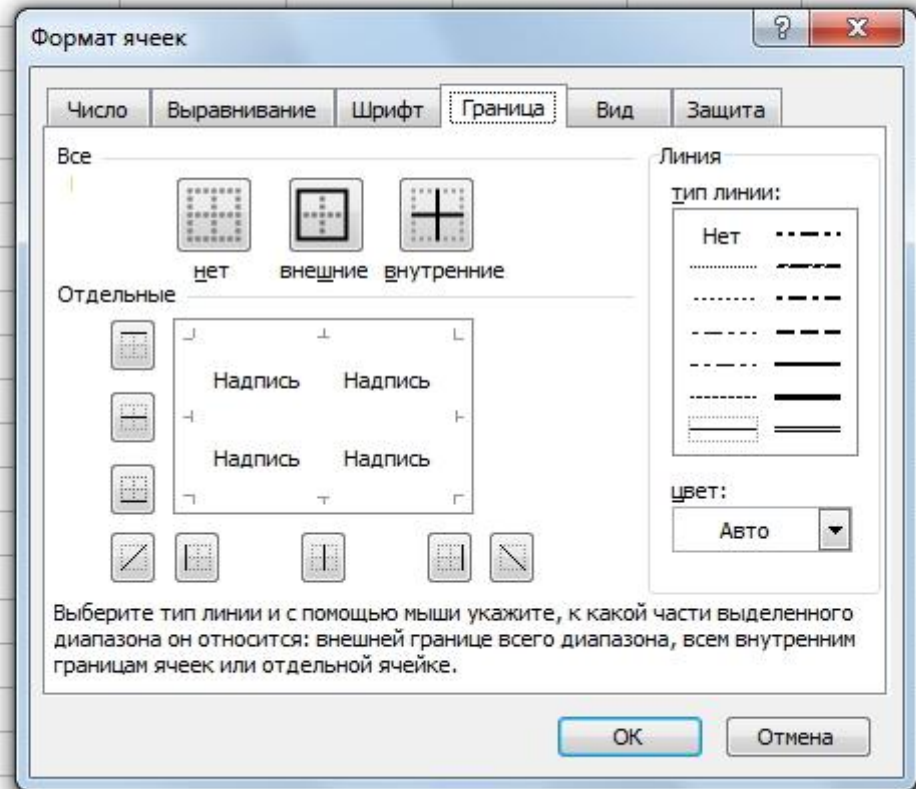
Формат ячеек

?
X

Число
Выравнивание
Шрифт
Граница
Вид
Защита

Все

нет
внешние
внутренние

Отдельные

Надпись
Надпись
Надпись
Надпись

Линия
тип линии:
Нет

цвет:
Авто

Выберите тип линии и с помощью мыши укажите, к какой части выделенного диапазона он относится: внешней границе всего диапазона, всем внутренним границам ячеек или отдельной ячейке.

ОК
Отмена